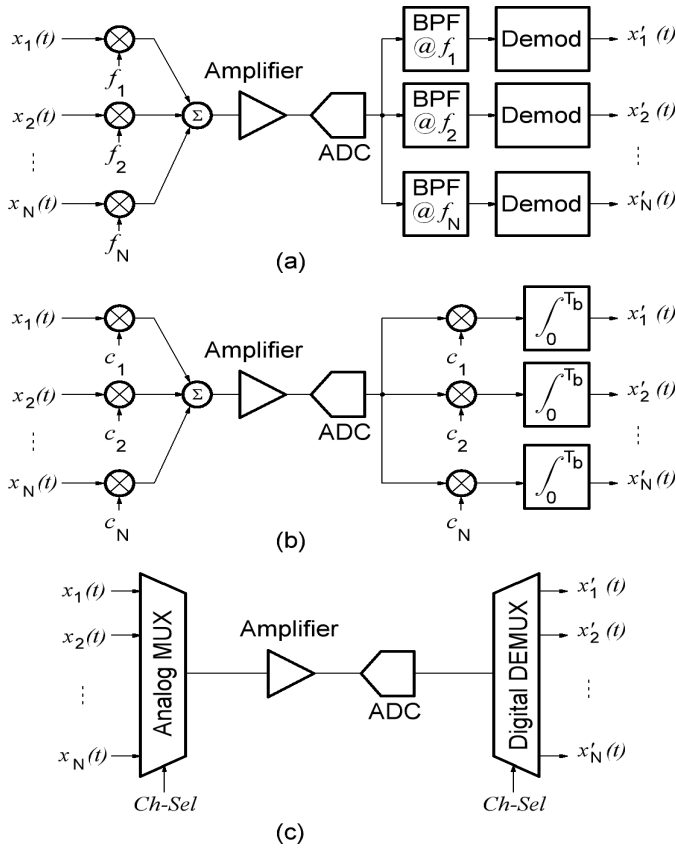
$x_1(t)$
$f_1$
$x_2(t)$
$f_2$
⋮
$x_N(t)$
$f_N$
$\Sigma$
Amplifier
ADC
BPF @$f_1$
BPF @$f_2$
BPF @$f_N$
Demod
Demod
Demod
$x'_1(t)$
$x'_2(t)$
⋮
$x'_N(t)$

(a)

$x_1(t)$
$c_1$
$x_2(t)$
$c_2$
⋮
$x_N(t)$
$c_N$
$\Sigma$
Amplifier
ADC
$c_1$
$c_2$
$c_N$
$\int_0^{T_b}$
$\int_0^{T_b}$
$\int_0^{T_b}$
$x'_1(t)$
$x'_2(t)$
⋮
$x'_N(t)$

(b)

$x_1(t)$
$x_2(t)$
⋮
$x_N(t)$
Analog MUX
Ch-Sel
Amplifier
ADC
Digital DEMUX
Ch-Sel
$x'_1(t)$
$x'_2(t)$
⋮
$x'_N(t)$

(c)